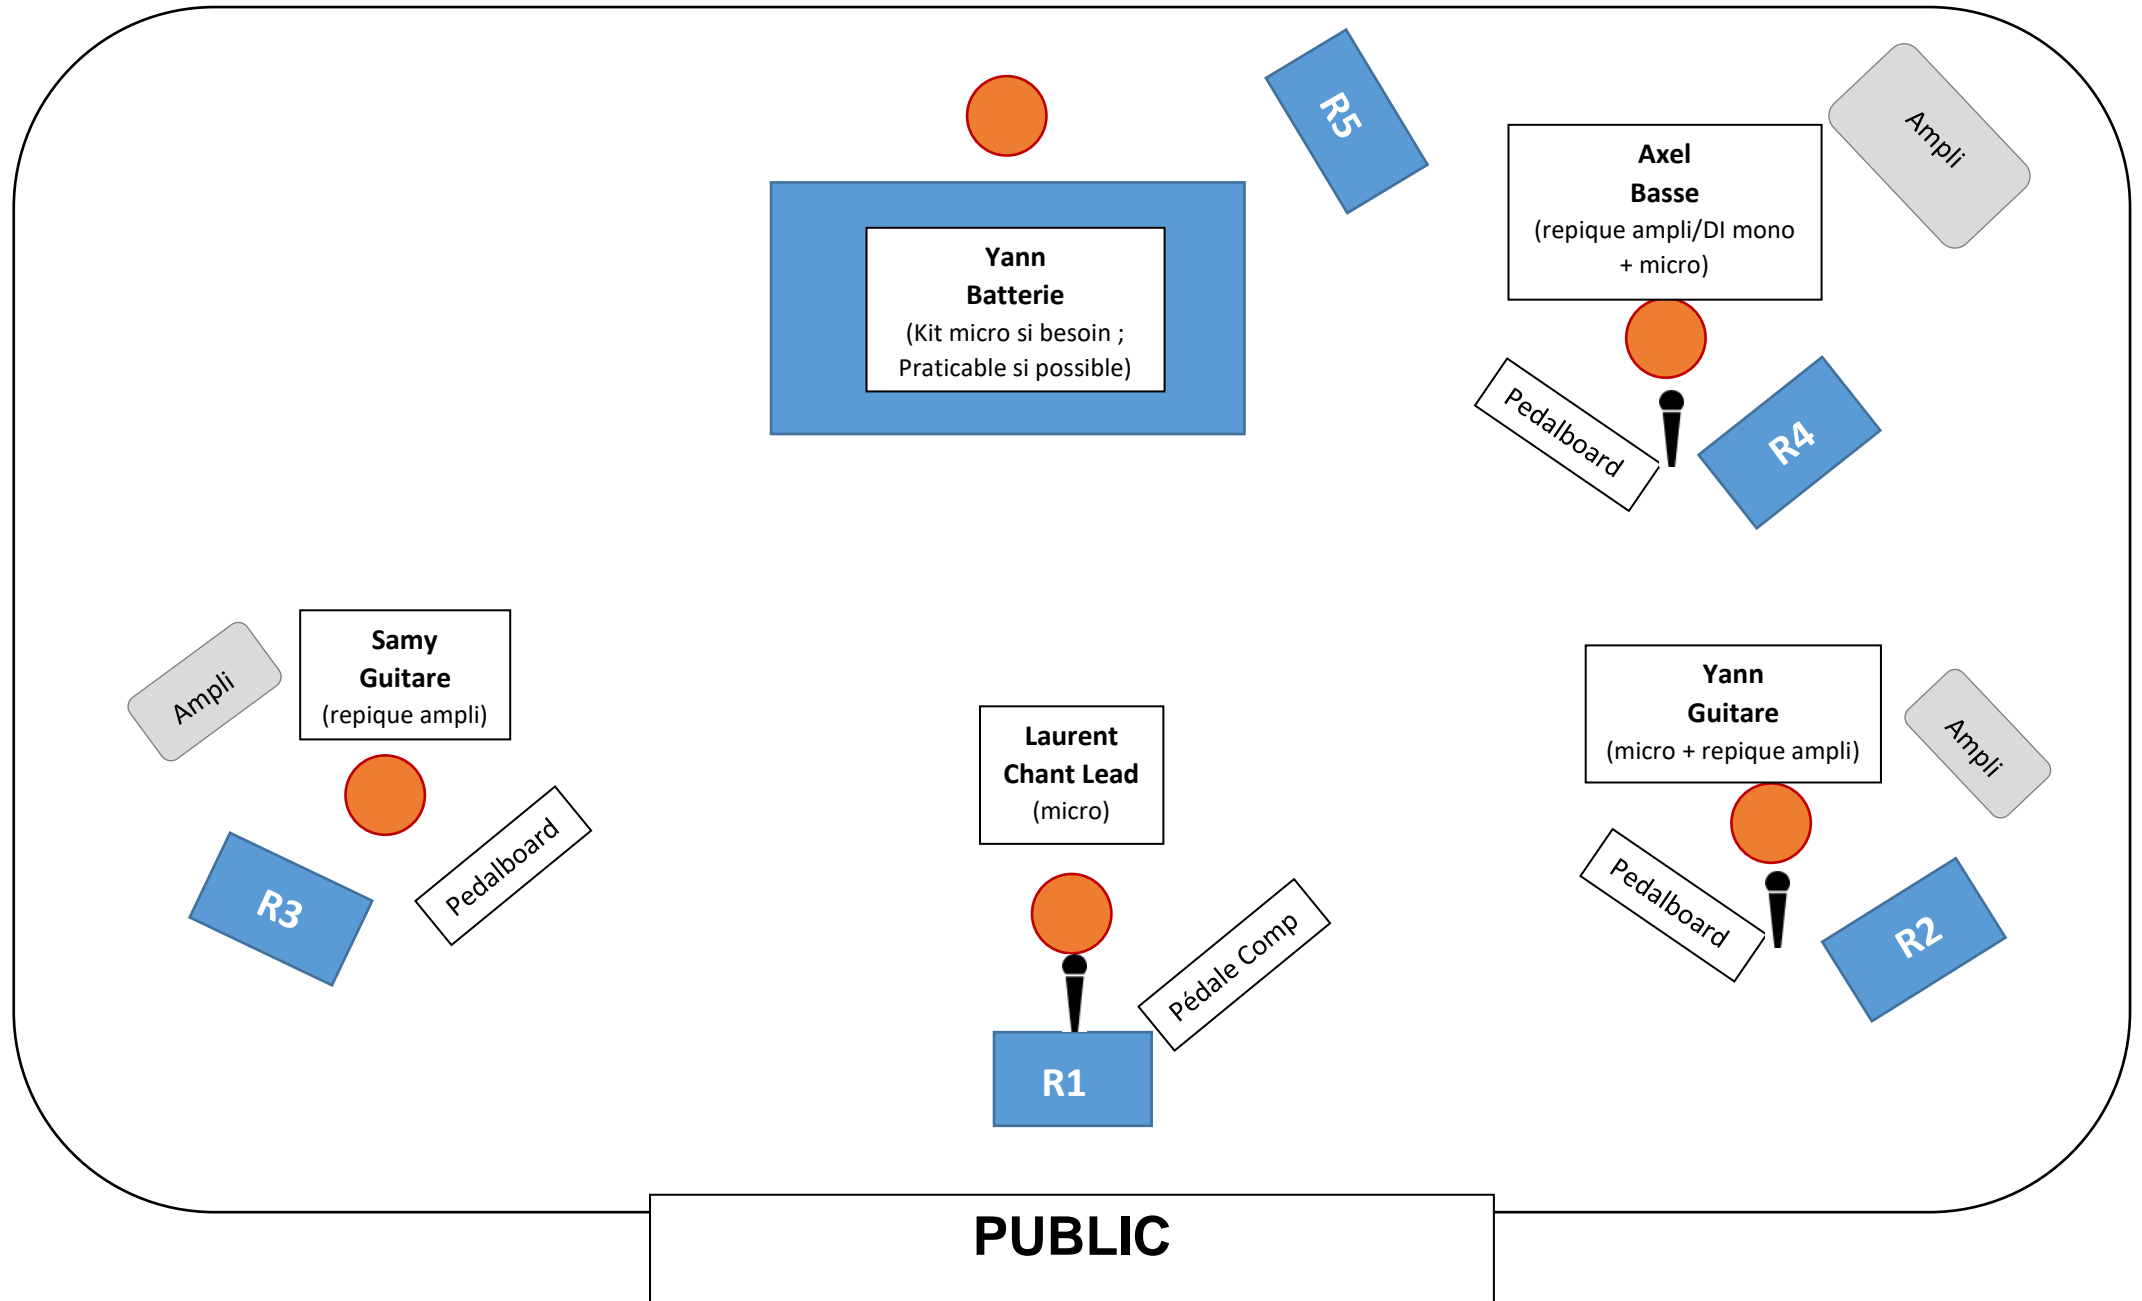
R5

Ampli

Yann
Batterie
(Kit micro si besoin ; Praticable si possible)

Axel
Basse
(repique ampli/DI mono + micro)

Pedalboard

R4

Ampli

Samy
Guitare
(repique ampli)

Laurent
Chant Lead
(micro)

Yann
Guitare
(micro + repique ampli)

Ampli

R3

Pedalboard

Pédale Comp

Pedalboard

R2

R1

PUBLIC